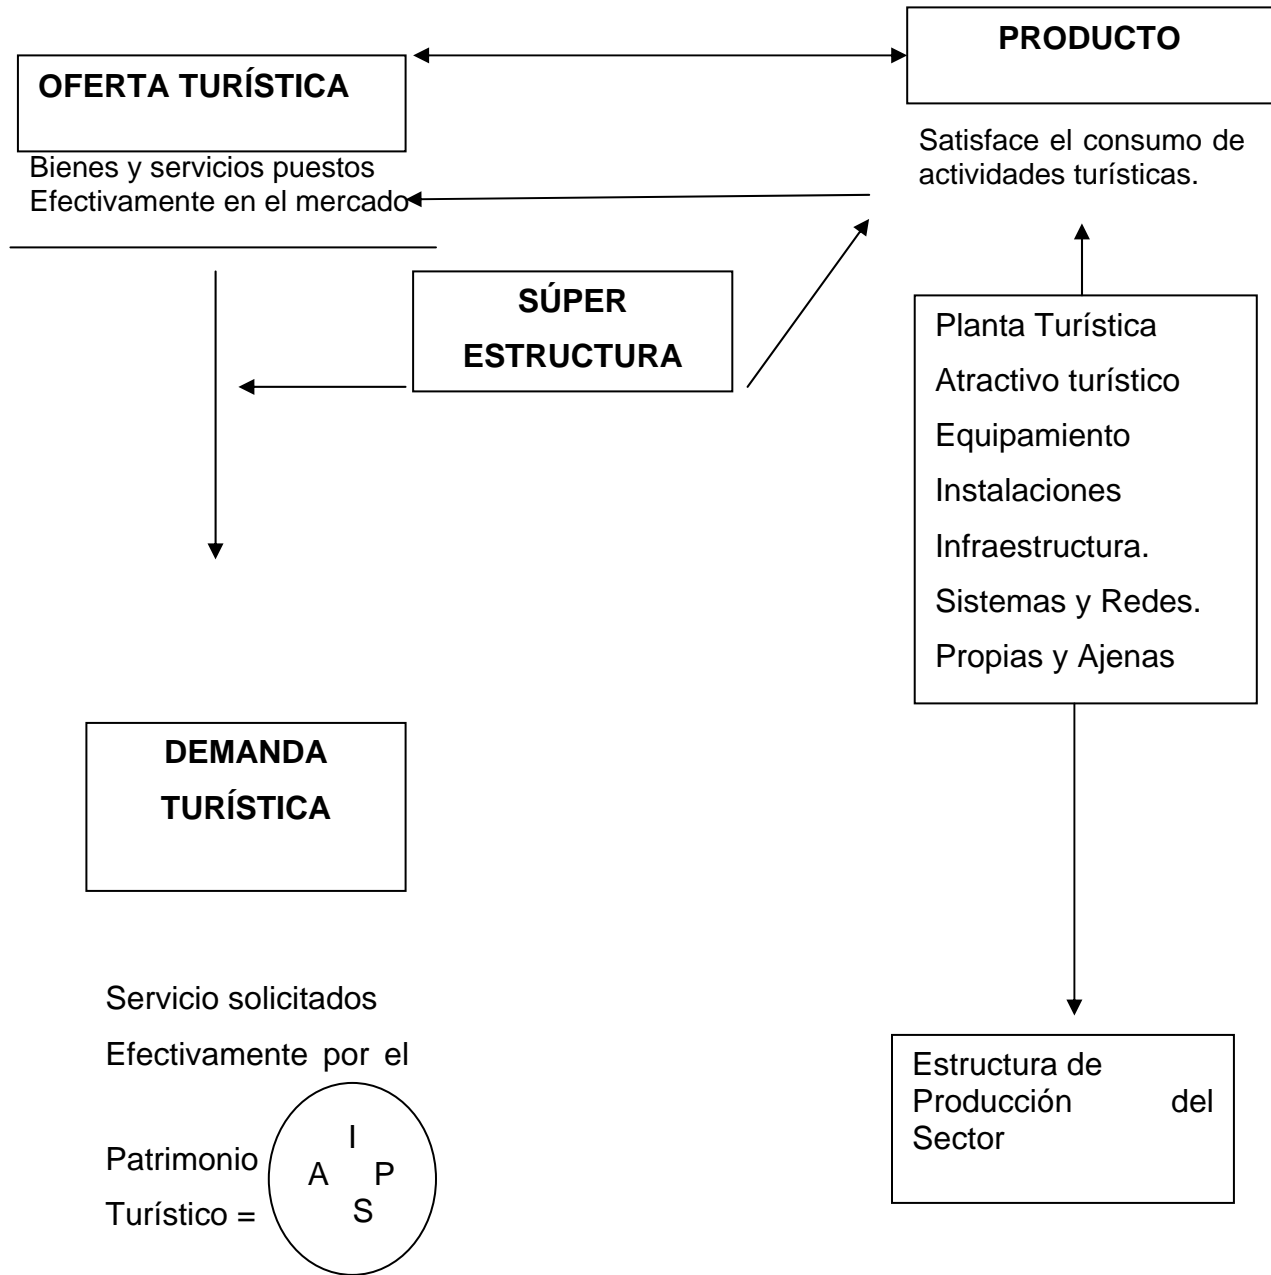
OFERTA TURÍSTICA

Bienes y servicios puestos Efectivamente en el mercado

PRODUCTO

Satisface el consumo de actividades turísticas.

SÚPER ESTRUCTURA

Planta Turística
Atractivo turístico
Equipamiento
Instalaciones
Infraestructura.
Sistemas y Redes.
Propias y Ajenas

DEMANDA TURÍSTICA

Servicio solicitados
Efectivamente por el

Patrimonio Turístico =

I
A P
S

Estructura de Producción del Sector